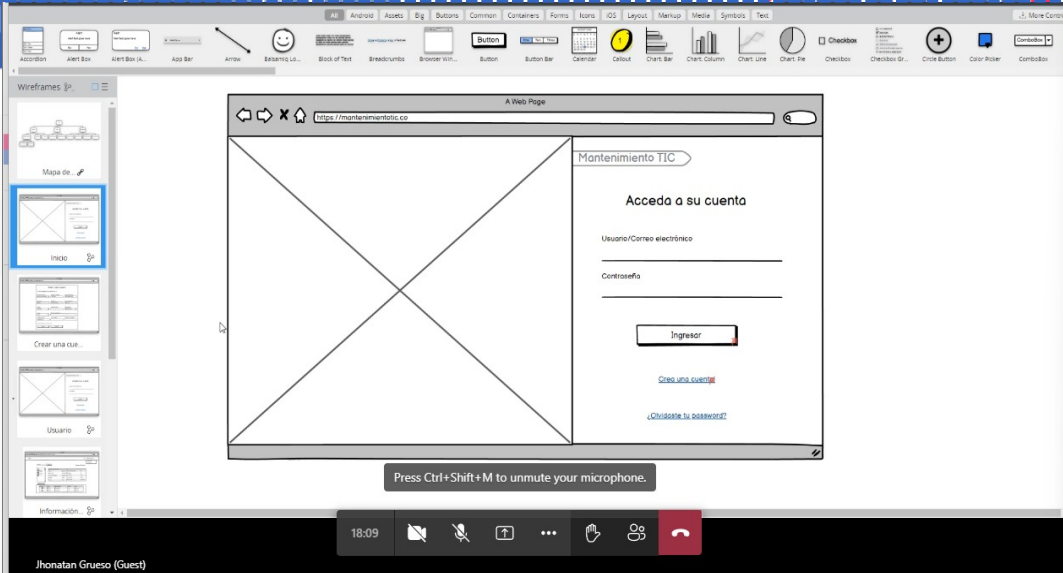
All Android Assets Big Buttons Common Containers Forms Icons iOS Layout Markup Media Symbols Text

More Contro

Accordion Alert Box Alert Box (A... App Bar Arrow Balsamiq Lo... Block of Text Breadcrumbs Browser Win... Button Button Bar Calendar Callout Chart: Bar Chart: Column Chart: Line Chart: Pie Checkbox Checkbox Gr... Circle Button Color Picker ComboBox

Button

Checkbox

ComboBox

Wireframes

Mapa de...

Inicio

Crear una cue...

Usuario

Información...

A Web Page

https://mantenimientotic.co

Mantenimiento TIC

Acceda a su cuenta

Usuario/Correo electrónico

Contraseña

Ingresar

Crea una cuenta

¿Olvidaste tu password?

Press Ctrl+Shift+M to unmute your microphone.

18:09

Jhonatan Grueso (Guest)